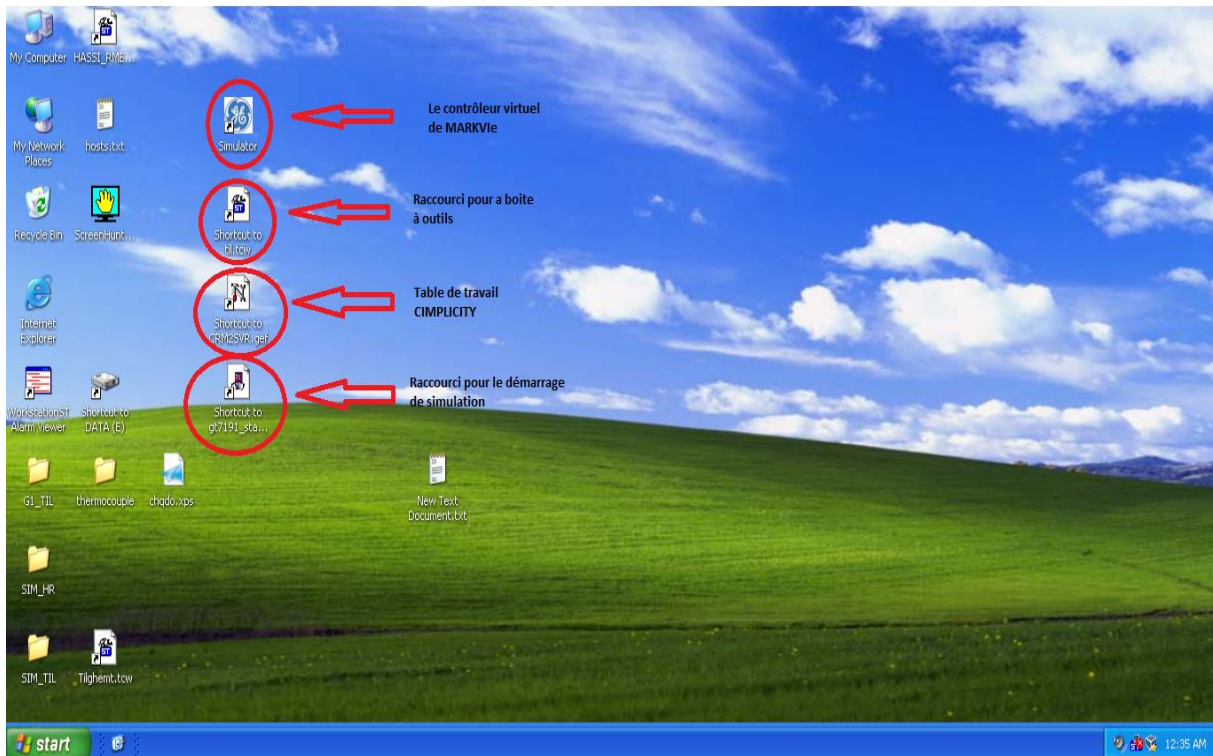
My Computer HASSI_RME...

My Network Places

hosts.txt

Simulator

Le contrôleur virtuel de MARKVIe

Recycle Bin

ScreenHunt...

Shortcut to til.tcw

Raccourci pour a boite à outils

Internet Explorer

Shortcut to GRM2SVR.gef

Table de travail CIMPLICITY

WorkstationST Alarm Viewer

Shortcut to DATA (E)

Shortcut to gt7191_sta...

Raccourci pour le démarrage de simulation

G1_TIL

thermocouple

chqdo.xps

New Text Document.txt

SIM_HR

SIM_TIL

Tilghemt.tcw

start

12:35 AM